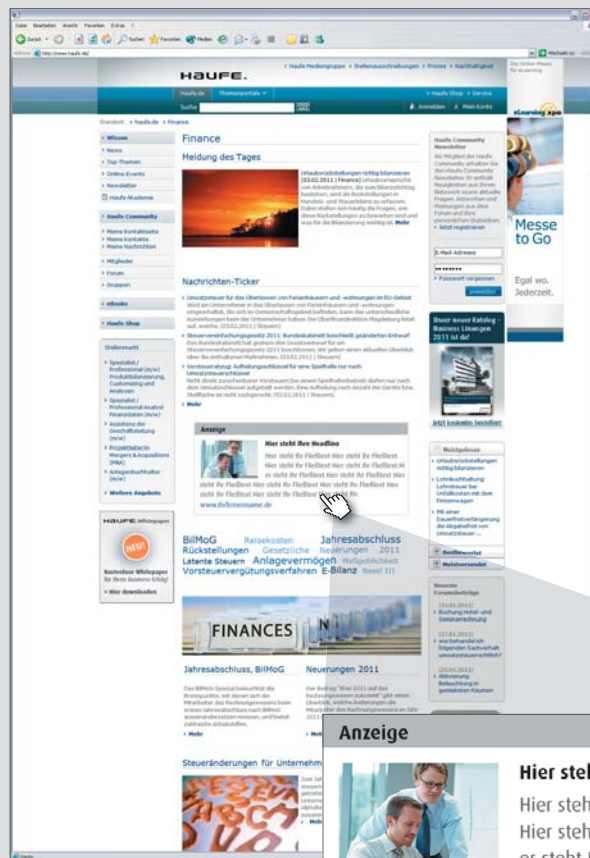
Datei Bearbeiten Ansicht Favoriten Extras ?

Zurück Suchen Favoriten Medien

Adresse http://www.haufe.de/

Wechseln zu

HAUFE.

> Haufe Mediengruppe > Stellenausschreibungen > Presse > Nachhaltigkeit

Haufe.de Themenportale

> Haufe Shop > Service

Suche

Anmelden Mein Konto

Standort: > haufe.de > Finance

Die Online-Messe für eLearning

eLearning xpo

> Wissen
> News
> Top-Themen
> Online-Events
> Newsletter
Haufe Akademie

> Haufe Community
> Meine Kontakte
> Meine Kontaktanfragen
> Meine Nachrichten
> Mitglieder
> Forum
> Gruppen

> eBooks

> Haufe Shop

Stellenmarkt

> Mehr

Weitere Angebote

HAUFE. Whitepaper

NEU!

Kostenlose Whitepaper für Ihren Business-Erfolg!

> Hier downloaden

Finance

Meldung des Tages

Urlaubsrückstellungen richtig bilanzieren (03.02.2011 | Finance) Mehr

Nachrichten-Ticker

> Umsatzsteuer für das Überlassen von Ferienhäusern und -wohnungen im EU-Gebiet

> Steuervereinfachungsgesetz 2011: Bundeskabinett beschließt geänderten Entwurf

> Vorsteuerabzug: Aufteilungsschlüssel für eine Spielhalle nur nach Umsatzschlüssel

> Mehr

Anzeige

Hier steht Ihre Headline

Hier steht Ihr Fließtext Hier steht Ihr Fließtext Hier steht Ihr Fließtext Hier steht Ihr Fließtext Hier steht Ihr Fließtext Hier steht Ihr Fließtext Hier steht Ihr Fließtext Hier steht Ihr Fließtext Hier steht Ihr Fließtext Hier steht Ihr Fließtext Hier steht Ihr Fließtext

www.ihrfirmenname.de

BilMoG Reisekosten Jahresabschluss Rückstellungen Gesetzliche Neuerungen 2011 Latente Steuern Anlagevermögen Maßgeblichkeit Vorsteuervergütungsverfahren E-Bilanz Basel III

FINANCES

Jahresabschluss, BilMoG

> Mehr

Neuerungen 2011

Steueränderungen für Unternehm

Haufe Community Newsletter

> Jetzt registrieren

E-Mail-Adresse

> Passwort vergessen

anmelden

Unser neuer Katalog - Business Lösungen 2011 ist da!

Jetzt kostenlos bestellen!

Meistgelesen

Bestbewertet

Meistversendet

Messe to Go

Egal wo. Jederzeit.

Anzeige

Hier steh

Hier steh
Hier steh
er steht